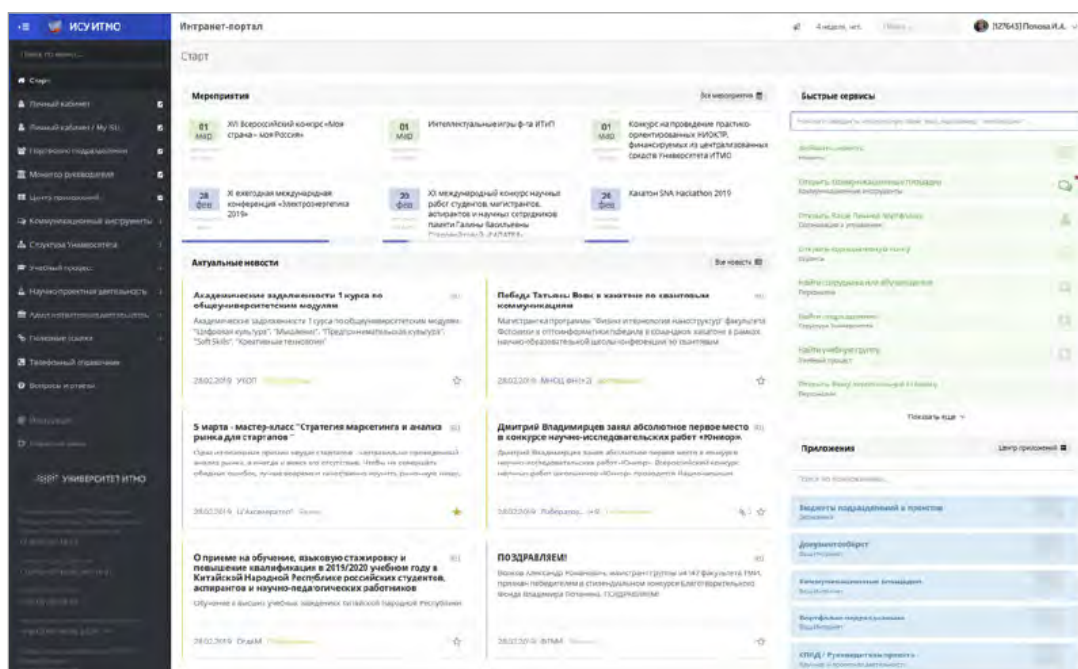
ИСУ ИТМО

Интранет-портал

4 неделя, чт.

[127643] Попова И.А.

Поиск по меню...

Старт

Личный кабинет

Личный кабинет / My ISU

Портфолио подразделения

Монитор руководителя

Центр приложений

Коммуникационные инструменты

Структура Университета

Учебный процесс

Научно-проектная деятельность

Административная деятельность

Полезные ссылки

Телефонный справочник

Вопросы и ответы

ITMO UNIVERSITY

Старт

Мероприятия

Все мероприятия

01 мар XIII Всероссийский конкурс «Моя страна – моя Россия»

01 мар Интеллектуальные игры ф-та ИТиП

01 мар Конкурс на проведение практико-ориентированных НИОКТР, финансируемых из централизованных средств Университета ИТМО

28 фев XI ежегодная международная конференция «Электроэнергетика 2019»

20 фев XI международный конкурс научных работ студентов, магистрантов, аспирантов и научных сотрудников памяти Галины Васильевны

24 фев Хакатон SNA Hackathon 2019

Актуальные новости

Все новости

Академические задолженности 1 курса по общеуниверситетским модулям

Академические задолженности 1 курса по общеуниверситетским модулям: "Цифровая культура", "Мышление", "Предпринимательская культура", "Soft Skills", "Креативные технологии"

28.02.2019 УКОП

Победа Татьяны Вовк в хакатоне по квантовым коммуникациям

Магистрант кафедры "Физика и технологии наноструктур" факультета Фотоники и оптоинформатики победила в командном хакатоне в рамках научно-образовательной школы-конференции по квантовым

28.02.2019 МНОЦ ФНО

5 марта - мастер-класс "Стратегия маркетинга и анализ рынка для стартапов"

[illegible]

28.02.2019 IJ Акселератор

Дмитрий Владимирцев занял абсолютное первое место в конкурсе научно-исследовательских работ «Юниор»

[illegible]

28.02.2019

О приеме на обучение, языковую стажировку и повышение квалификации в 2019/2020 учебном году в Китайской Народной Республике российских студентов, аспирантов и научно-педагогических работников

Обучение в высших учебных заведениях китайской Народной Республики

28.02.2019 ОпиМ

ПОЗДРАВЛЯЕМ!

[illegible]

28.02.2019 ВПМ

Быстрые сервисы

Добавить новость

Открыть коммуникационный площадку

Открыть Базу Линных Рёгламентов

Открыть персональный поиск

Найти сотрудника или обучающегося

Найти подразделение

Найти учебную группу

Открыть базу электронных установок

Показать еще

Приложения

Центр приложений

Поиск по приложениям...

Бюджеты подразделений и проектов

Документооборот

Коммуникационные площадки

Портфолио подразделения

СПОД / Руководитель проекта